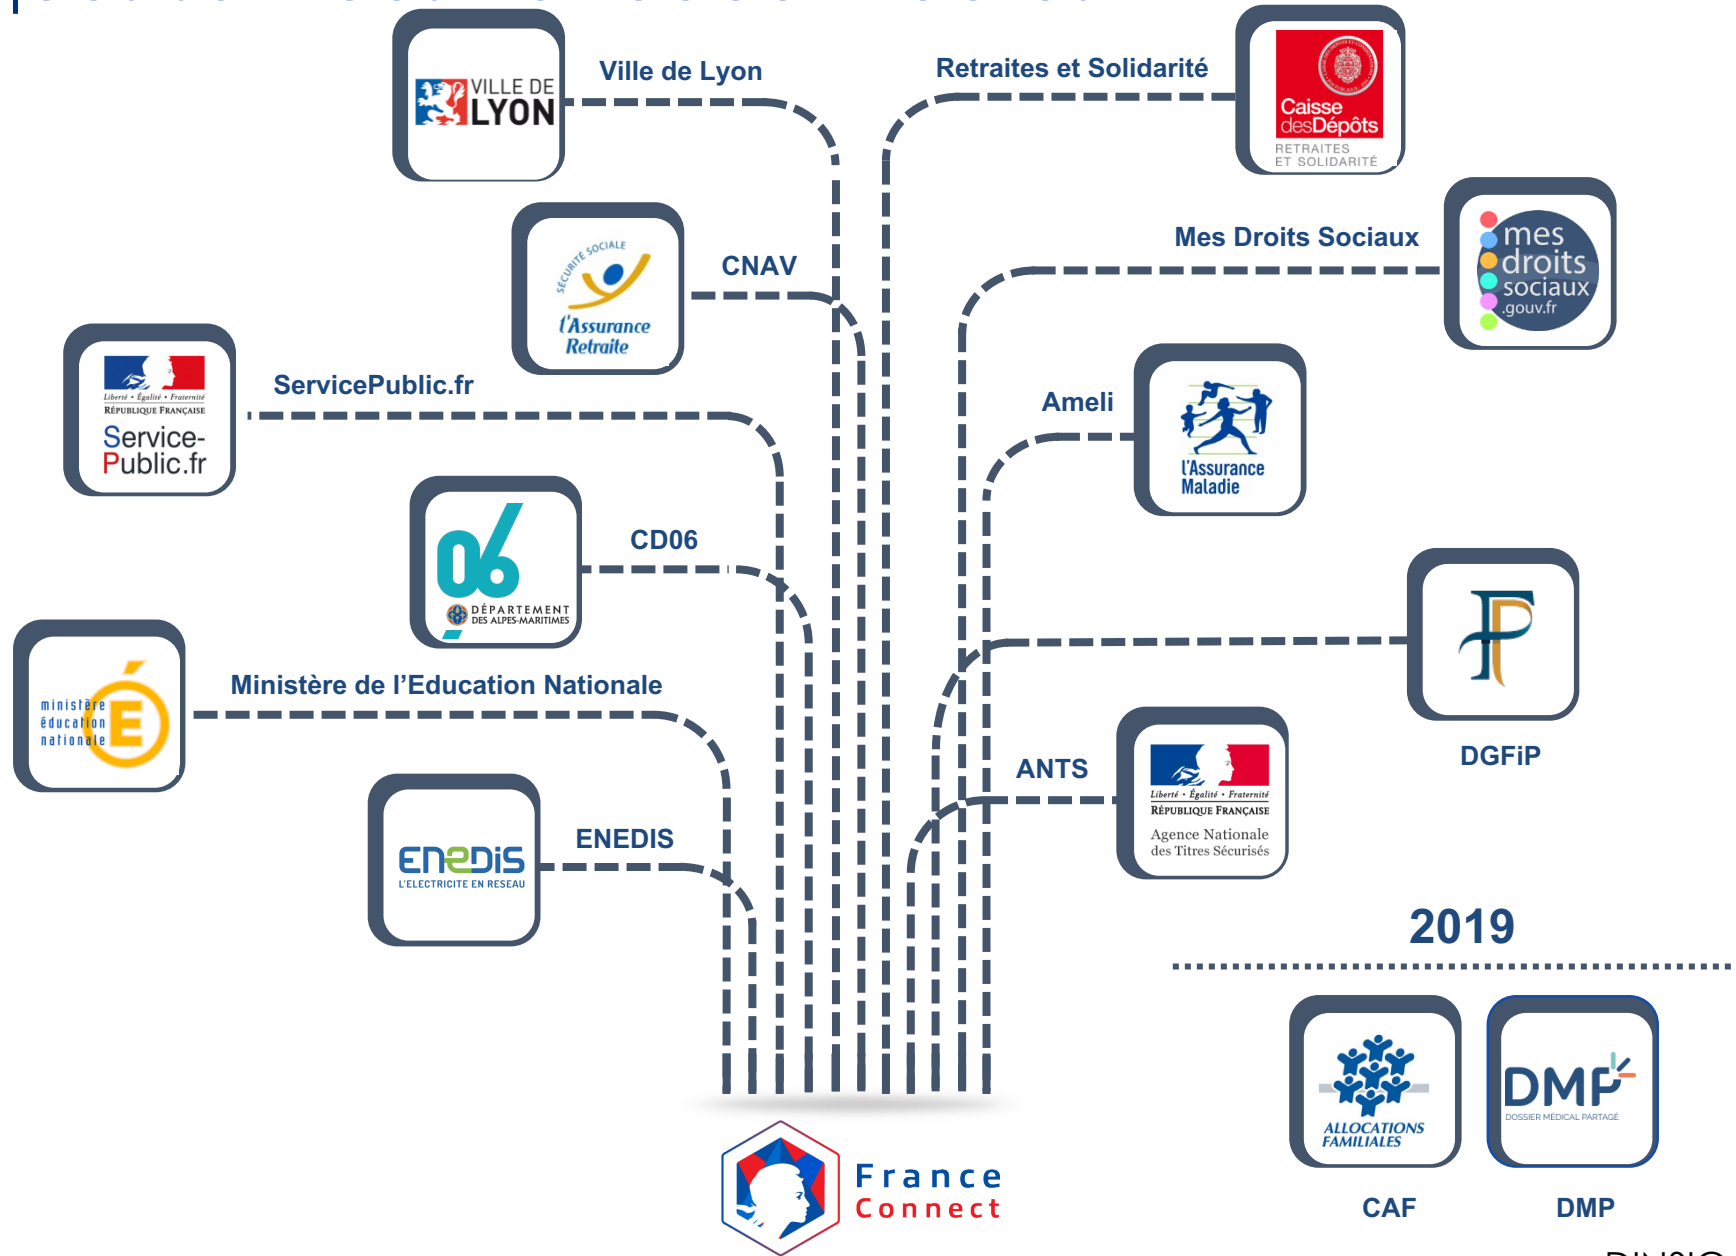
VILLE DE LYON

Ville de Lyon

Retraites et Solidarité

Caisse desDépôts RETRAITES ET SOLIDARITÉ

SÉCURITÉ SOCIALE L'Assurance Retraite

CNAV

Mes Droits Sociaux

mes droits sociaux .gouv.fr

Liberté • Égalité • Fraternité RÉPUBLIQUE FRANÇAISE Service-Public.fr

ServicePublic.fr

Ameli

L'Assurance Maladie

06 DÉPARTEMENT DES ALPES-MARITIMES

CD06

ministère éducation nationale

Ministère de l'Education Nationale

DGFiP

ANTS

Liberté • Égalité • Fraternité RÉPUBLIQUE FRANÇAISE Agence Nationale des Titres Sécurisés

ENEDIS L'ELECTRICITE EN RESEAU

ENEDIS

2019

ALLOCATIONS FAMILIALES

DMP DOSSIER MEDICAL PARTAGE

CAF

DMP

France Connect